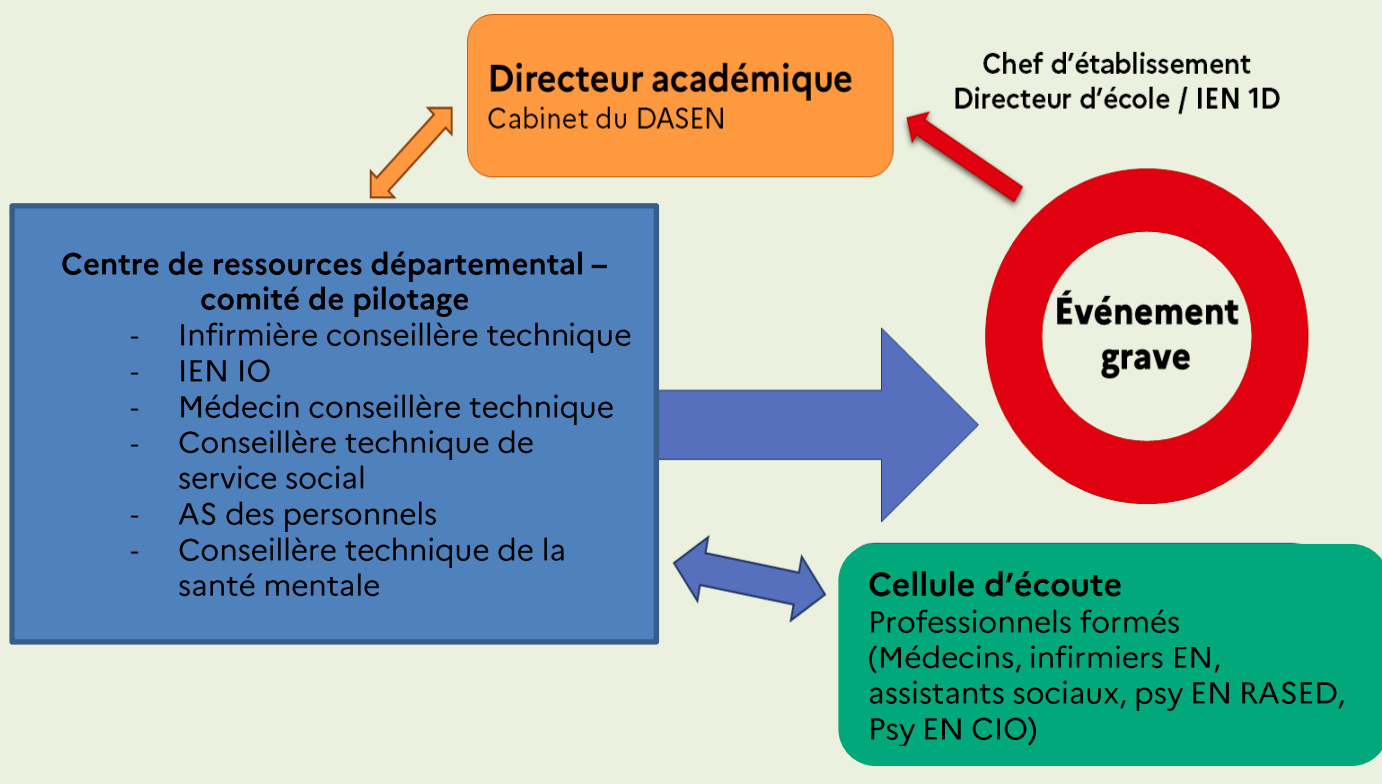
Directeur académique
Cabinet du DASEN

Chef d’établissement
Directeur d’école / IEN 1D

Centre de ressources départemental – comité de pilotage
- Infirmière conseillère technique
- IEN IO
- Médecin conseillère technique
- Conseillère technique de service social
- AS des personnels
- Conseillère technique de la santé mentale

Événement grave

Cellule d’écoute
Professionnels formés
(Médecins, infirmiers EN, assistants sociaux, psy EN RASED, Psy EN CIO)